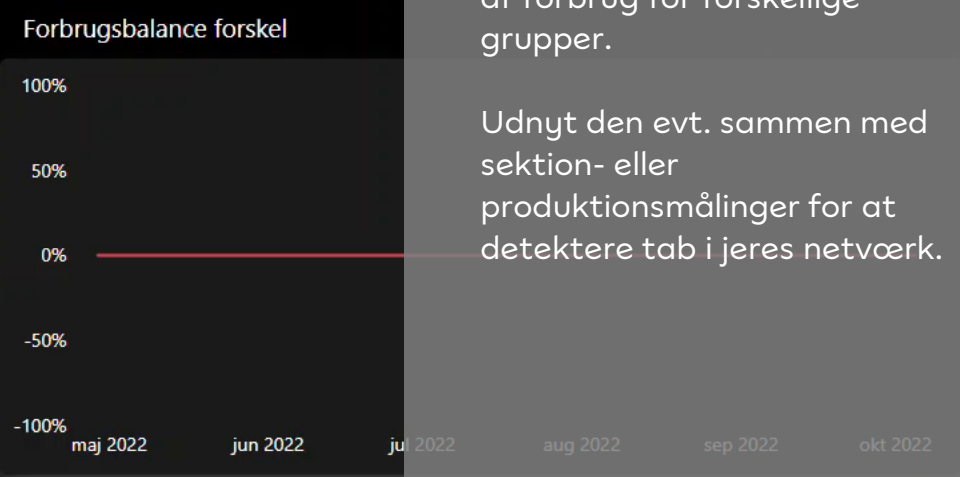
Forbrugsbalance forskel

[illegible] grupper.

Udnyt den evt. sammen med sektion- eller produktionsmålinger for at detektere tab i jeres netværk.

100%
50%
0%
-50%
-100%

maj 2022
jun 2022
jul 2022
aug 2022
sep 2022
okt 2022